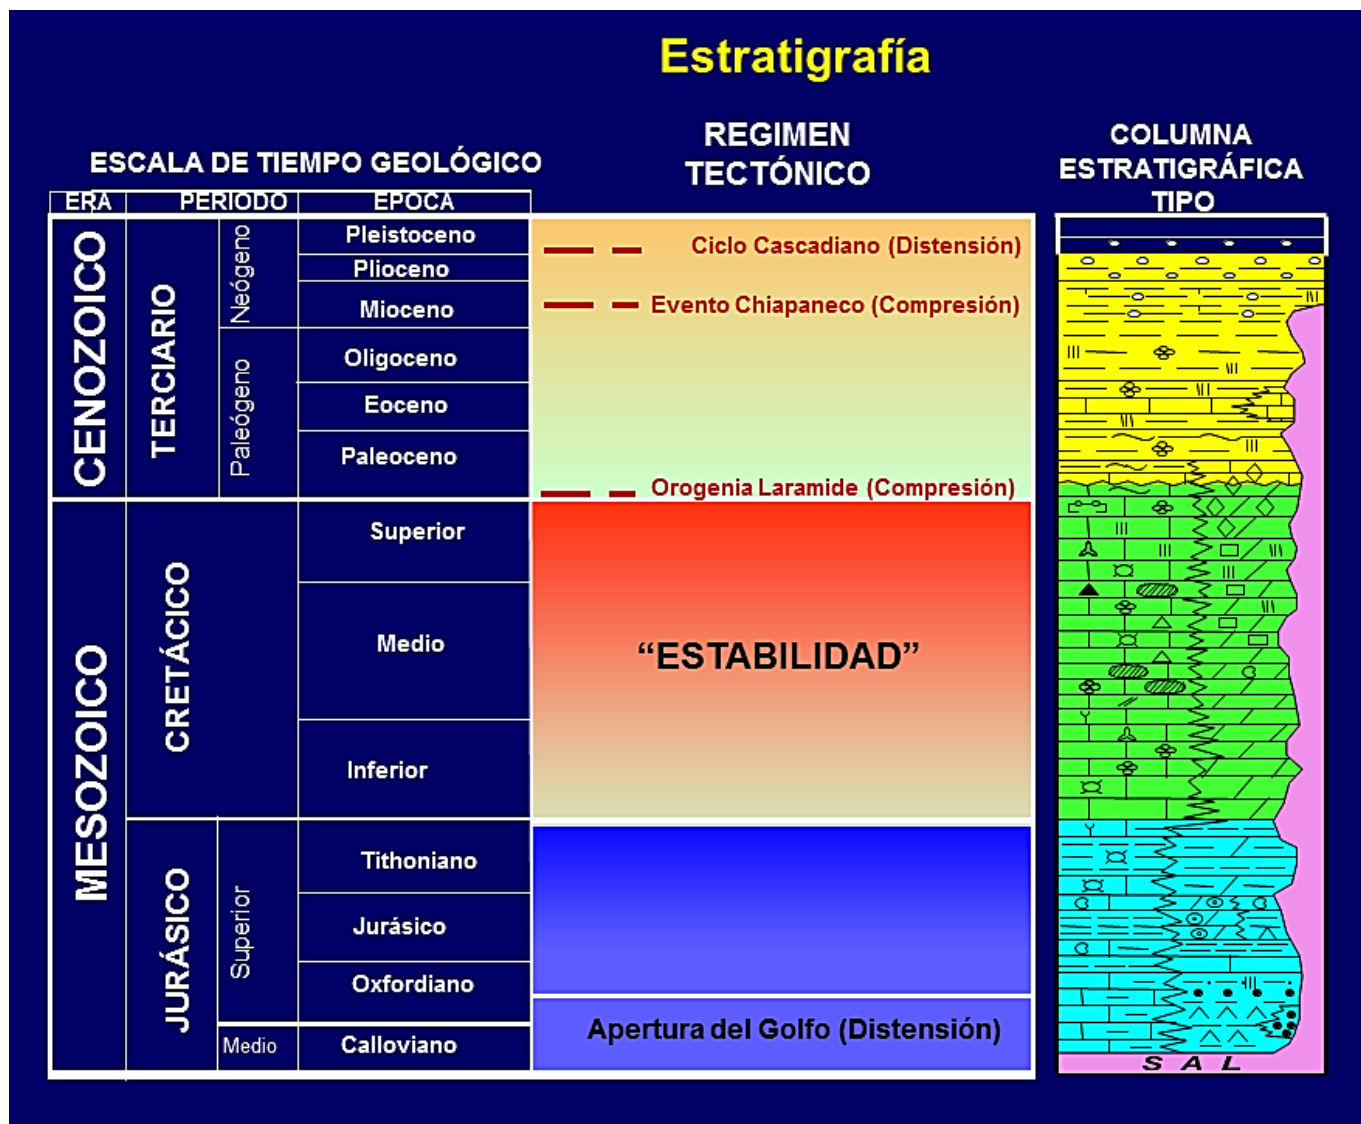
Estratigrafía

ESCALA DE TIEMPO GEOLÓGICO

REGIMEN TECTÓNICO

COLUMNA ESTRATIGRÁFICA TIPO

| ERA | PERIODO | | EPOCA |
|---|---|---|---|
| CENOZOICO | TERCIARIO | Neógeno | Pleistoceno |
| | | | Plioceno |
| | | | Mioceno |
| | | Paleógeno | Oligoceno |
| | | | Eoceno |
| | | | Paleoceno |
| MESOZOICO | CRETÁCICO | | Superior |
| | | | Medio |
| | | | Inferior |
| | JURÁSICO | Superior | Tithoniano |
| | | | Jurásico |
| | | | Oxfordiano |
| | | Medio | Calloviano |

Ciclo Cascadiano (Distensión)

Evento Chiapaneco (Compresión)

Orogenia Laramide (Compresión)

"ESTABILIDAD"

Apertura del Golfo (Distensión)

S A L